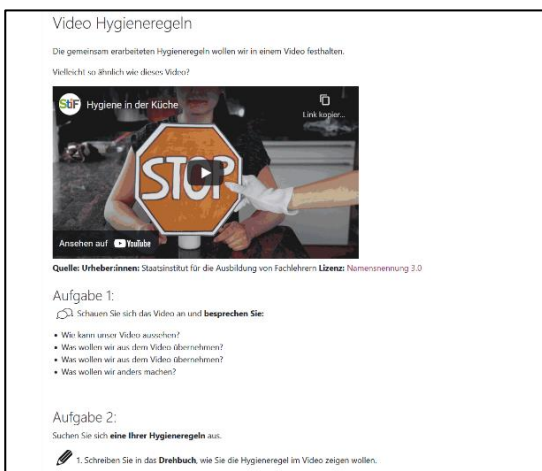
Video Hygieneregeln

Die gemeinsam erarbeiteten Hygieneregeln wollen wir in einem Video festhalten.

Vielleicht so ähnlich wie dieses Video?

StiF Hygiene in der Küche

Link kopier...

STOP

Ansehen auf YouTube

Quelle: Urheber:innen: Staatsinstitut für die Ausbildung von Fachlehrern Lizenz: Namensnennung 3.0

Aufgabe 1:

Schauen Sie sich das Video an und besprechen Sie:

• Wie kann unser Video aussehen?
• Was wollen wir aus dem Video übernehmen?
• Was wollen wir aus dem Video übernehmen?
• Was wollen wir anders machen?

Aufgabe 2:

Suchen Sie sich eine Ihrer Hygieneregeln aus.

1. Schreiben Sie in das Drehbuch, wie Sie die Hygieneregel im Video zeigen wollen.